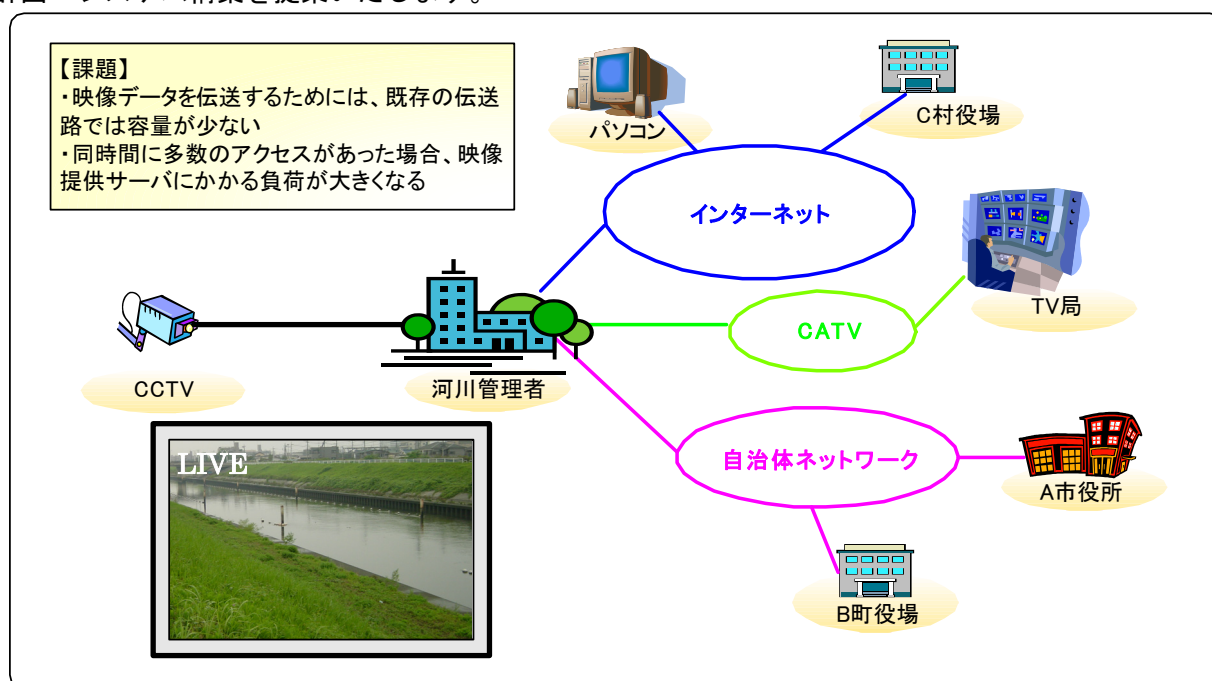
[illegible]

【課題】
・映像データを伝送するためには、既存の伝送路では容量が少ない
・同時間に多数のアクセスがあった場合、映像提供サーバにかかる負荷が大きくなる

パソコン

C村役場

インターネット

TV局

CATV

CCTV

河川管理者

LIVE

自治体ネットワーク

A市役所

B町役場